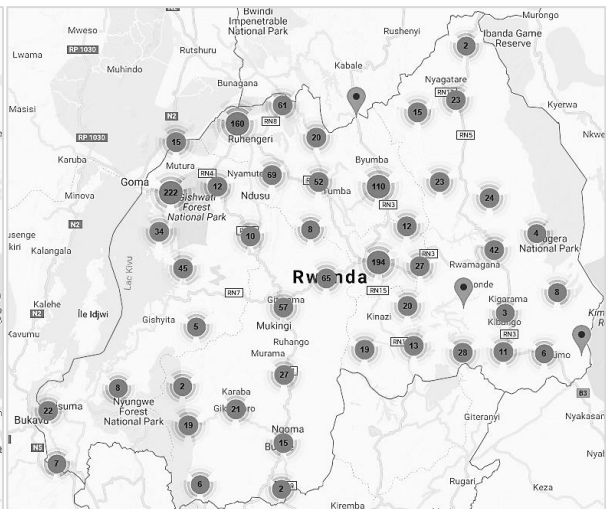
Bwindi Impenetrable National Park
Murongo
Mweso
Rushenyi
Ibanda Game Reserve
Lwama
RP 1030
Rutshuru
2
Muhindo
Kabale
Nyagatare
Bunagana
RN1
23
Masisi
61
15
Kyerwa
160
RN8
RN5
Nkwe
RP 1030
15
Ruhengeri
20
N2
Byumba
Karuba
Mutura
RN4
Nyamuto
69
52
110
23
Minova
Goma
222
12
Ndusu
umba
24
Gishwati Forest National Park
RN3
N2
usenge
34
10
8
12
4
kiri
Kalangala
Akagera National Park
RN3
42
Lac Kivu
45
194
27
Rwanda
65
Rwamagana
RN7
RN15
8
Kalehe
Gitarama
57
onde
N2
Île Idjwi
Gishyita
5
Kigarama
Kavumu
20
3
Mukingi
Kibungo
Ruhango
Kinazi
RN3
Kim
19
RN1
13
28
11
6
umo
Murama
8
27
2
suma
22
Karaba
Nyungwe Forest National Park
Gikongoro
21
B3
Bukavu
19
Ngoma
Giteranyi
Nyakasan
15
N5
Bu
7
Nya
6
Rugari
2
Keza
Kiremba